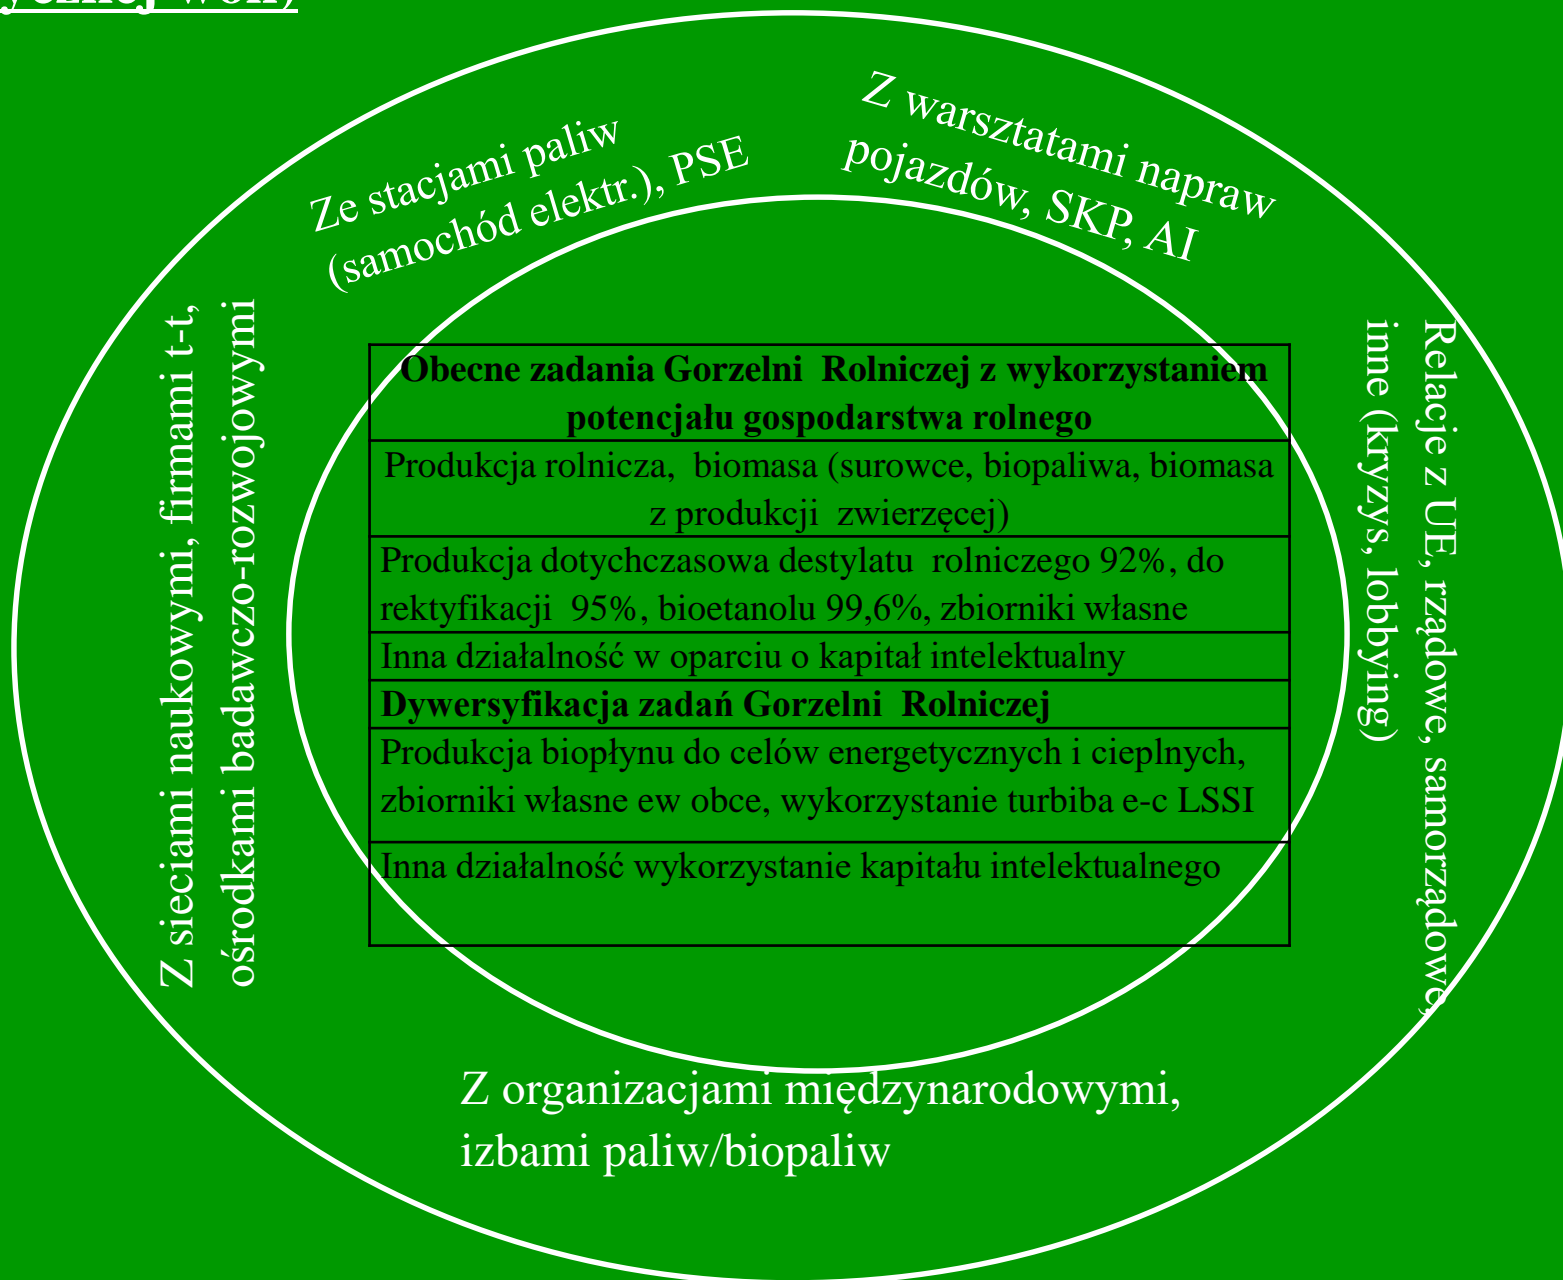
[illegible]

Ze stacjami paliw (samochód elektr.), PSE

Z warsztatami napraw pojazdów, SKP, AI

Z sieciami naukowymi, firmami t-t, ośrodkami badawczo-rozwojowymi

Relacje z UE, rządowe, samorządowe, inne (kryzys, lobbying)

| Obecne zadania Gorzelni Rolniczej z wykorzystaniem potencjału gospodarstwa rolnego |
|---|
| Produkcja rolnicza, biomasa (surowce, biopaliwa, biomasa z produkcji zwierzęcej) |
| Produkcja dotychczasowa destylatu rolniczego 92%, do rektyfikacji 95%, bioetanolu 99,6%, zbiorniki własne |
| Inna działalność w oparciu o kapitał intelektualny |
| **Dywersyfikacja zadań Gorzelni Rolniczej** |
| Produkcja biopłynu do celów energetycznych i cieplnych, zbiorniki własne ew obce, wykorzystanie turbiba e-c LSSI |
| Inna działalność wykorzystanie kapitału intelektualnego |

Z organizacjami międzynarodowymi, izbami paliw/biopaliw